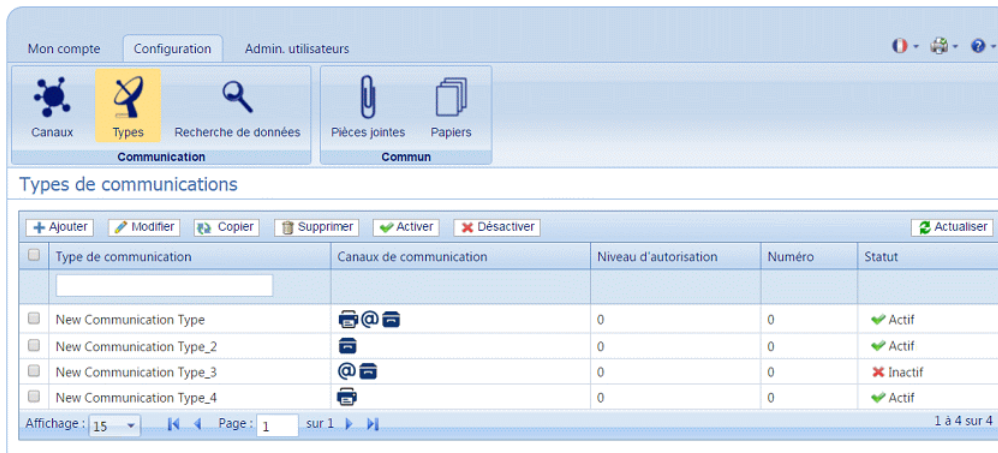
Mon compte Configuration Admin. utilisateurs

Canaux Types Recherche de données
Communication

Pièces jointes Papiers
Commun

Types de communications

Ajouter Modifier Copier Supprimer Activer Désactiver Actualiser

| | Type de communication | Canaux de communication | Niveau d'autorisation | Numéro | Statut |
|---|---|---|---|---|---|
| | | | | | |
| | New Communication Type | @ | 0 | 0 | Actif |
| | New Communication Type_2 | | 0 | 0 | Actif |
| | New Communication Type_3 | @ | 0 | 0 | Inactif |
| | New Communication Type_4 | | 0 | 0 | Actif |

Affichage : 15 Page : 1 sur 1 1 à 4 sur 4